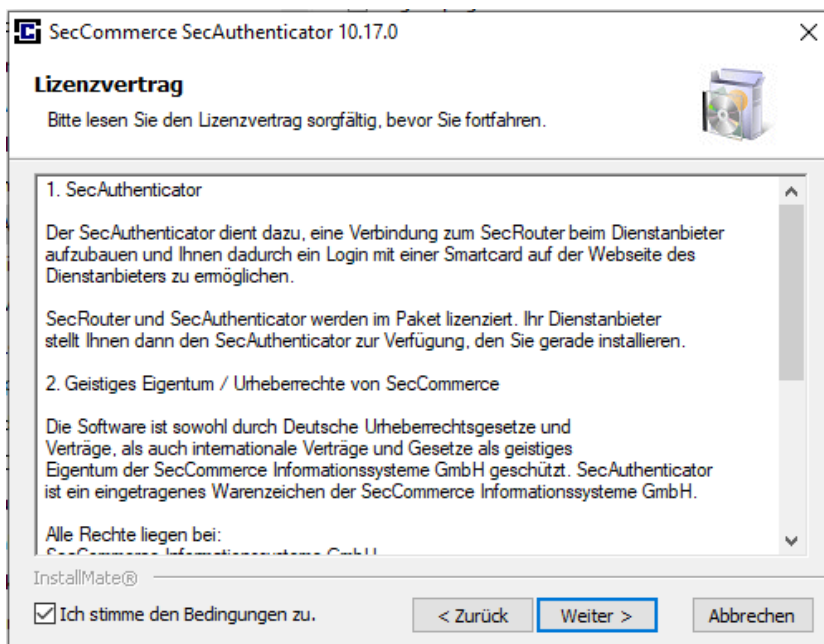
SecCommerce SecAuthenticator 10.17.0

Lizenzvertrag

Bitte lesen Sie den Lizenzvertrag sorgfältig, bevor Sie fortfahren.

1. SecAuthenticator

Der SecAuthenticator dient dazu, eine Verbindung zum SecRouter beim Dienstanbieter aufzubauen und Ihnen dadurch ein Login mit einer Smartcard auf der Webseite des Dienstanbieters zu ermöglichen.

SecRouter und SecAuthenticator werden im Paket lizenziert. Ihr Dienstanbieter stellt Ihnen dann den SecAuthenticator zur Verfügung, den Sie gerade installieren.

2. Geistiges Eigentum / Urheberrechte von SecCommerce

Die Software ist sowohl durch Deutsche Urheberrechtsgesetze und Verträge, als auch internationale Verträge und Gesetze als geistiges Eigentum der SecCommerce Informationssysteme GmbH geschützt. SecAuthenticator ist ein eingetragenes Warenzeichen der SecCommerce Informationssysteme GmbH.

Alle Rechte liegen bei:
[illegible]

InstallMate®

Ich stimme den Bedingungen zu.

< Zurück

Weiter >

Abbrechen